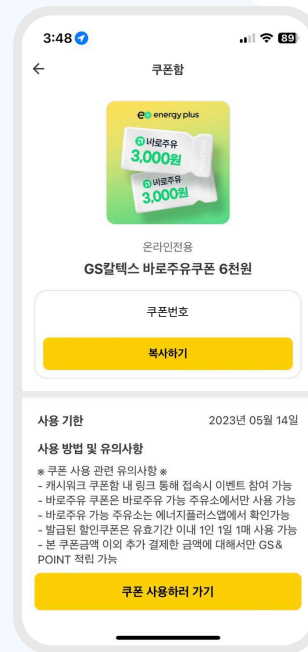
3:48 89

←

쿠폰함

energy plus

바로주유 3,000원

바로주유 3,000원

온라인전용

GS칼텍스 바로주유쿠폰 6천원

쿠폰번호

복사하기

사용 기한

2023년 05월 14일

사용 방법 및 유의사항

※ 쿠폰 사용 관련 유의사항 ※
- 캐시워크 쿠폰함 내 링크 통해 접속시 이벤트 참여 가능
- 바로주유 쿠폰은 바로주유 가능 주유소에서만 사용 가능
- 바로주유 가능 주유소는 에너지플러스앱에서 확인가능
- 발급된 할인쿠폰은 유효기간 이내 1인 1일 1매 사용 가능
- 본 쿠폰금액 이외 추가 결제한 금액에 대해서만 GS& POINT 적립 가능

쿠폰 사용하러 가기